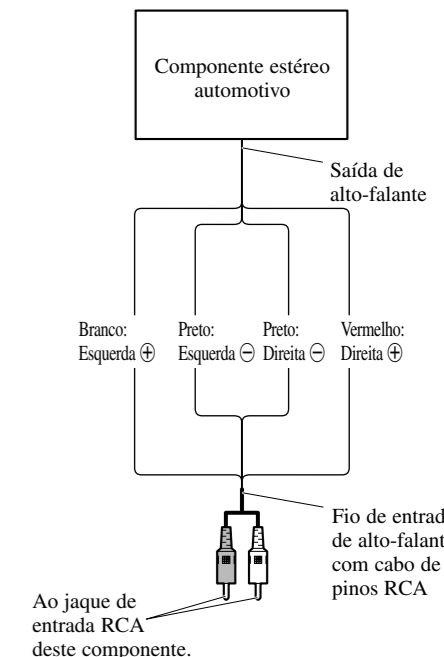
Componente estéreo automotivo

Saída de alto-falante

Branco: Esquerda ⊕

Preto: Esquerda ⊖

Preto: Direita ⊖

Vermelho: Direita ⊕

Fio de entrad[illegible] de alto-falant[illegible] com cabo de pinos RCA

Ao jaque de entrada RCA deste componente.